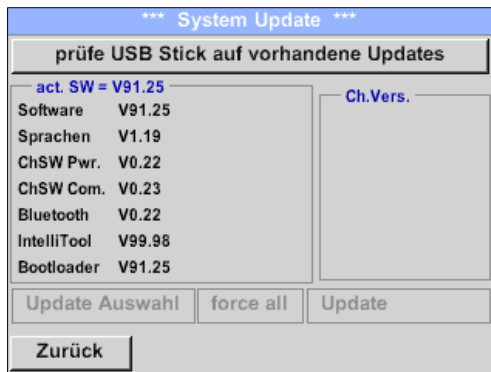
*** System Update ***

prüfe USB Stick auf vorhandene Updates

act. SW = V91.25

| | |
|---|---|
| Software | V91.25 |
| Sprachen | V1.19 |
| ChSW Pwr. | V0.22 |
| ChSW Com. | V0.23 |
| Bluetooth | V0.22 |
| IntelliTool | V99.98 |
| Bootloader | V91.25 |

Ch.Vers.

Update Auswahl
force all
Update

Zurück